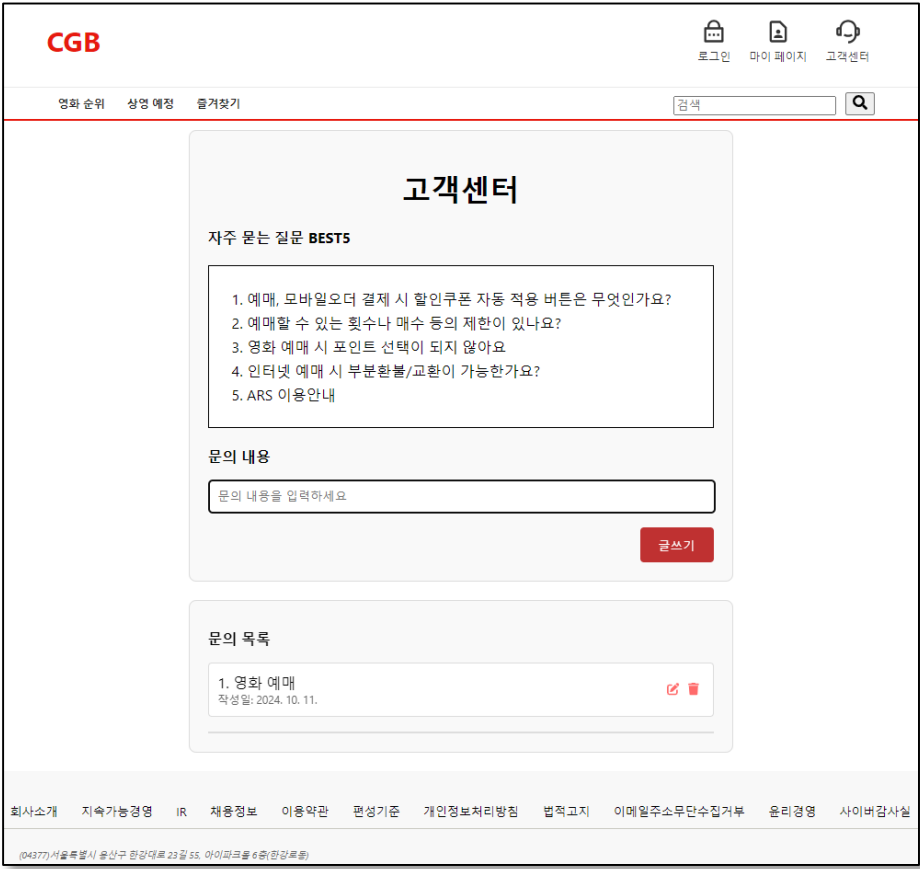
CGB

로그인 마이 페이지 고객센터

영화 순위 상영 예정 즐겨찾기

검색

고객센터

자주 묻는 질문 BEST5

1. 예매, 모바일오더 결제 시 할인쿠폰 자동 적용 버튼은 무엇인가요?
2. 예매할 수 있는 횟수나 매수 등의 제한이 있나요?
3. 영화 예매 시 포인트 선택이 되지 않아요
4. 인터넷 예매 시 부분환불/교환이 가능한가요?
5. ARS 이용안내

문의 내용

문의 내용을 입력하세요

글쓰기

문의 목록

1. 영화 예매
작성일: 2024. 10. 11.

회사소개 지속가능경영 IR 채용정보 이용약관 편성기준 개인정보처리방침 법적고지 이메일주소무단수집거부 윤리경영 사이버감사실

(04377) 서울특별시 용산구 한강대로 23길 55, 아이파크몰 6층(한강로동)